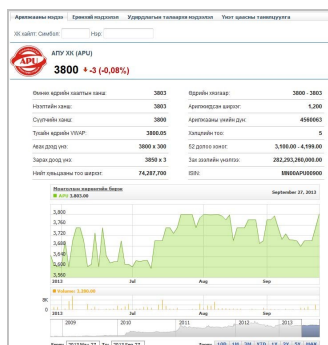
Арилжааны мэдээ | Ерөнхий мэдээлэл | Удирдлагын талаарх мэдээлэл | Үнэт цаасны танилцуулга

ХК хайлт: Симбол: Нэр:

APU

АПУ ХК (APU)

3800 -3 (-0,08%)

| | | | |
|---|---|---|---|
| Өмнөх өдрийн хаалтын ханш: | 3803 | Өдрийн мэдээ: | 3800 - 3803 |
| Нээлтийн ханш: | 3803 | Арилжсан ширхэг: | 1,200 |
| Сүүлчийн ханш: | 3800 | Арилжааны нийт дүн: | 4560063 |
| Тухайн өдрийн VWAP: | 3800.05 | Хэлцлийн тоо: | 5 |
| Авах дээд үнэ: | 3800 x 300 | 52 долоо хоног: | 3,100.00 - 4,199.00 |
| Зарах доод үнэ: | 3850 x 5 | Зах зээлийн үнэлгээ: | 282,293,260,000.00 |
| Нийт гүйлгээнд буй хувьцаа: | 74,287,700 | ISIN: | MN00APU00900 |

Монголын хөрөнгийн бирж
APU 3,803.00
September 27, 2013

3,800
3,780
3,760
3,740
3,720
3,700
3,680
3,660

2013 Jul Aug Sep

Volume: 2,500.00
8K
0

2009 2010 2011 2012 2013

Zoom: 10D 1M 3M YTD 1Y 3Y 5Y MAX
From: 2013 May 27 To: 2013 Sep 27